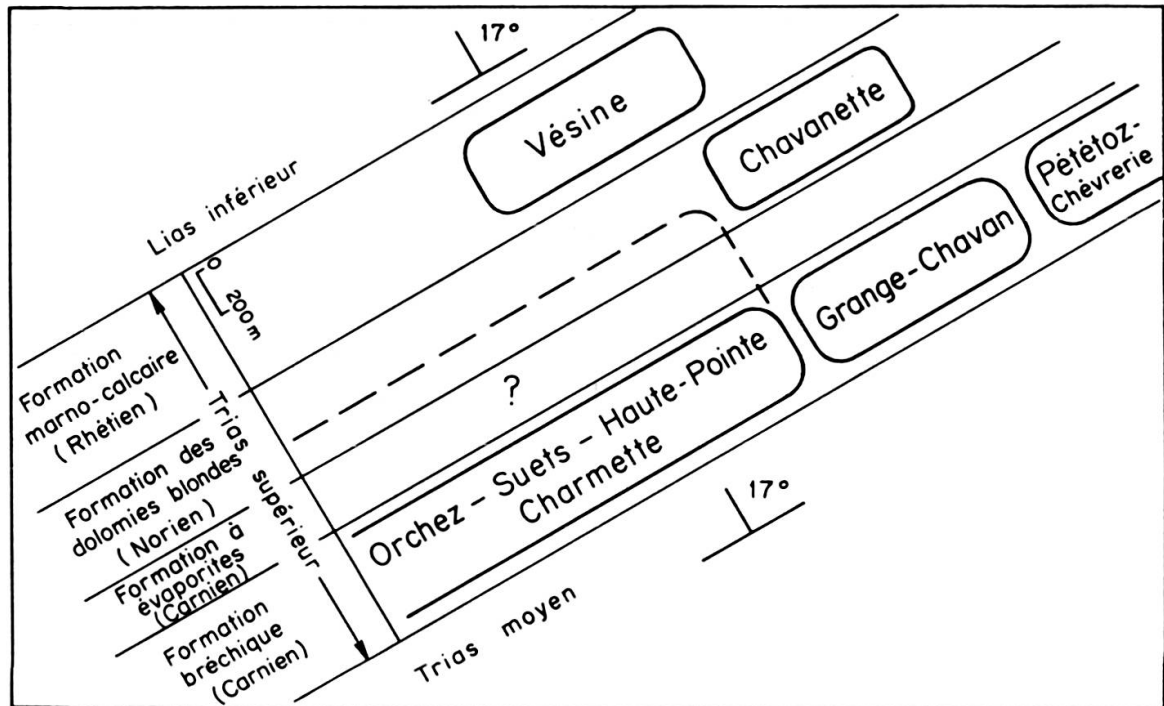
17°

Vésine

Chavanette

Pététoz-Chèvrerie

Lias inférieur

Grange-Chavan

0
200m

Formation marno-calcaire (Rhétien)

Trias supérieur

?

Orchez - Suets - Haute-Pointe Charmette

Formation des dolomies blondes (Norien)

Formation à évaporites (Carnien)

Formation bréchique (Carnien)

17°

Trias moyen